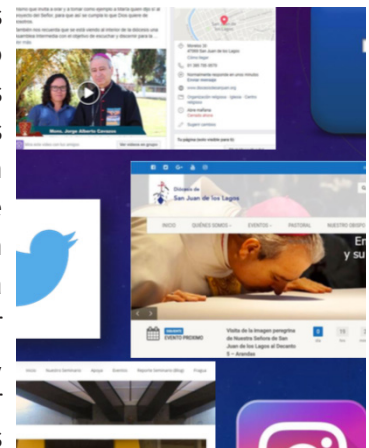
Diócesis de San Juan de los Lagos

INICIO QUIÉNES SOMOS EVENTOS PASTORAL NUESTRO OBISPO

EVENTO PRÓXIMO

Visita de la imagen peregrina de Nuestra Señora de San Juan de los Lagos al Decanato – Arandas

Mons. Jorge Alberto Cavazos

Tu página (solo visible para ti)

Home Nuestro Seminario Apoyo Eventos Reporte Seminario (Blog) Oragua